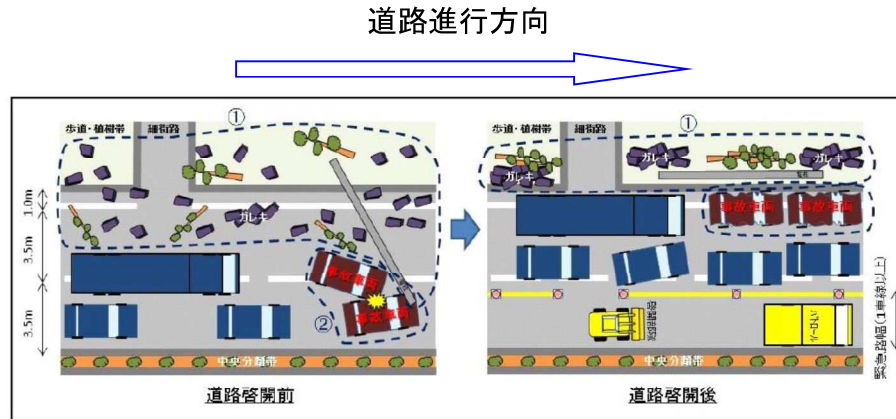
道路進行方向

①
歩道・植樹帯
細街路
1.0m
3.5m
3.5m
ガレキ
事故車両
事故車両
②
中央分離帯
道路啓開前

①
歩道・植樹帯
細街路
ガレキ
ガレキ
ガレキ
事故車両
事故車両
中央分離帯
緊急路幅(1車線以上)
道路啓開後